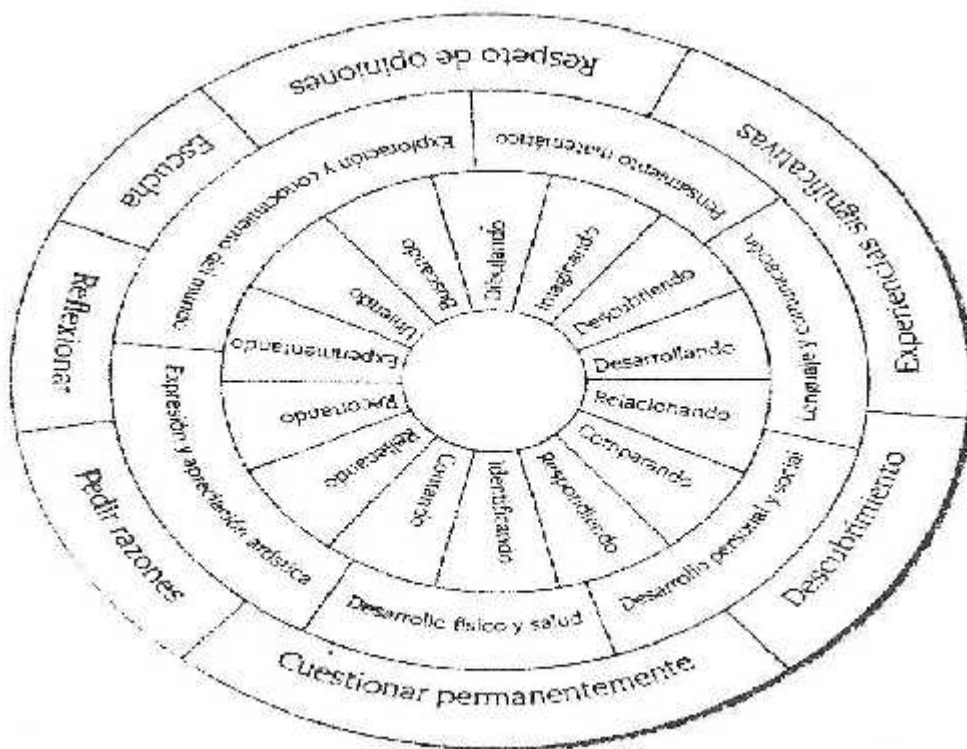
Respeto de opiniones

Experiencias significativas

Descubrimiento

Cuestionar permanentemente

Pedir razones

Reflexionar

Escucha

Exploración y conocimiento del mundo

Pensamiento matemático

Lenguaje y comunicación

Desarrollo personal y social

Desarrollo físico y salud

Expresión y apreciación artística

Dibujando

Imaginando

Descubriendo

Desarrollando

Relacionando

Comparando

Respondiendo

Identificando

Contando

Reiterando

Buscando

Experimentando

Uniendo

Buscando